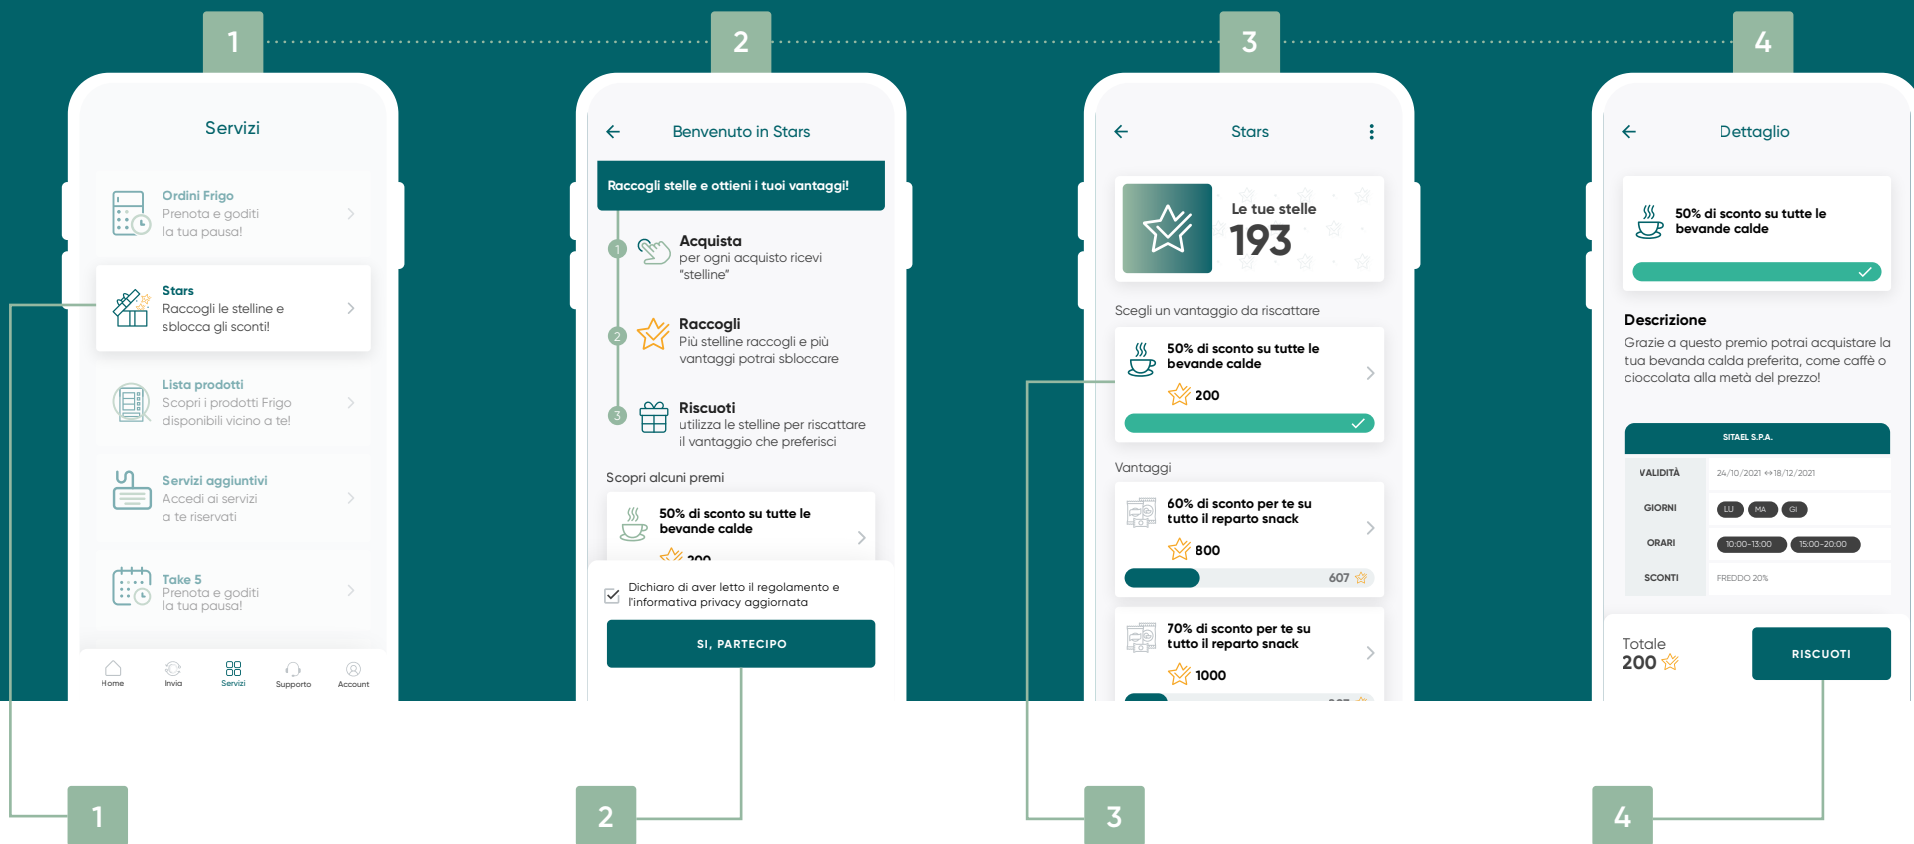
1

2

3

4

Servizi

Ordini Frigo
Prenota e goditi la tua pausa!

Stars
Raccogli le stelline e sblocca gli sconti!

Lista prodotti
Scopri i prodotti Frigo disponibili vicino a te!

Servizi aggiuntivi
Accedi ai servizi a te riservati

Take 5
Prenota e goditi la tua pausa!

Home | Invia | Servizi | Supporto | Account

Benvenuto in Stars

Raccogli stelle e ottieni i tuoi vantaggi!

1 Acquista
per ogni acquisto ricevi "stelline"

2 Raccogli
Più stelline raccogli e più vantaggi potrai sbloccare

3 Riscuoti
utilizza le stelline per riscattare il vantaggio che preferisci

Scopri alcuni premi

50% di sconto su tutte le bevande calde
200

Dichiaro di aver letto il regolamento e l'informativa privacy aggiornata

SI, PARTECIPO

Stars

Le tue stelle
193

Scegli un vantaggio da riscattare

50% di sconto su tutte le bevande calde
200

Vantaggi

60% di sconto per te su tutto il reparto snack
800
607

70% di sconto per te su tutto il reparto snack
1000

Dettaglio

50% di sconto su tutte le bevande calde

Descrizione
Grazie a questo premio potrai acquistare la tua bevanda calda preferita, come caffè o cioccolata alla metà del prezzo!

SITAEL S.P.A.

| VALIDITÀ | 24/10/2021 ↔ 18/12/2021 |
|---|---|
| GIORNI | LU MA GI |
| ORARI | 10:00-13:00 15:00-20:00 |
| SCONTI | FREDDO 20% |

Totale
200

RISCUOTI

1

2

3

4